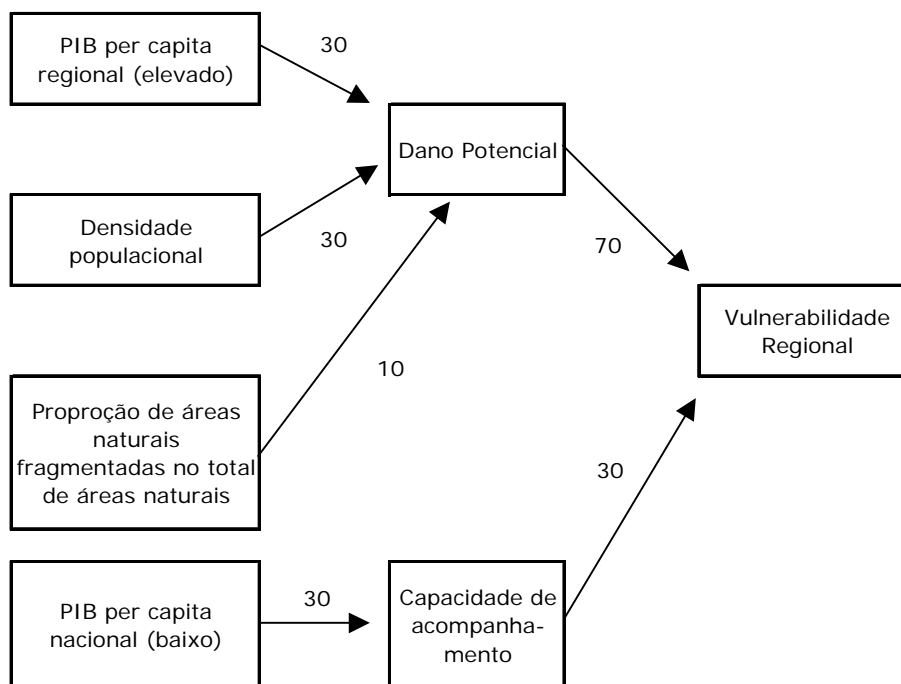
PIB per capita regional (elevado)

30

Dano Potencial

Densidade populacional

30

70

Vulnerabilidade Regional

10

Proproção de áreas naturais fragmentadas no total de áreas naturais

30

PIB per capita nacional (baixo)

30

Capacidade de acompanhamento